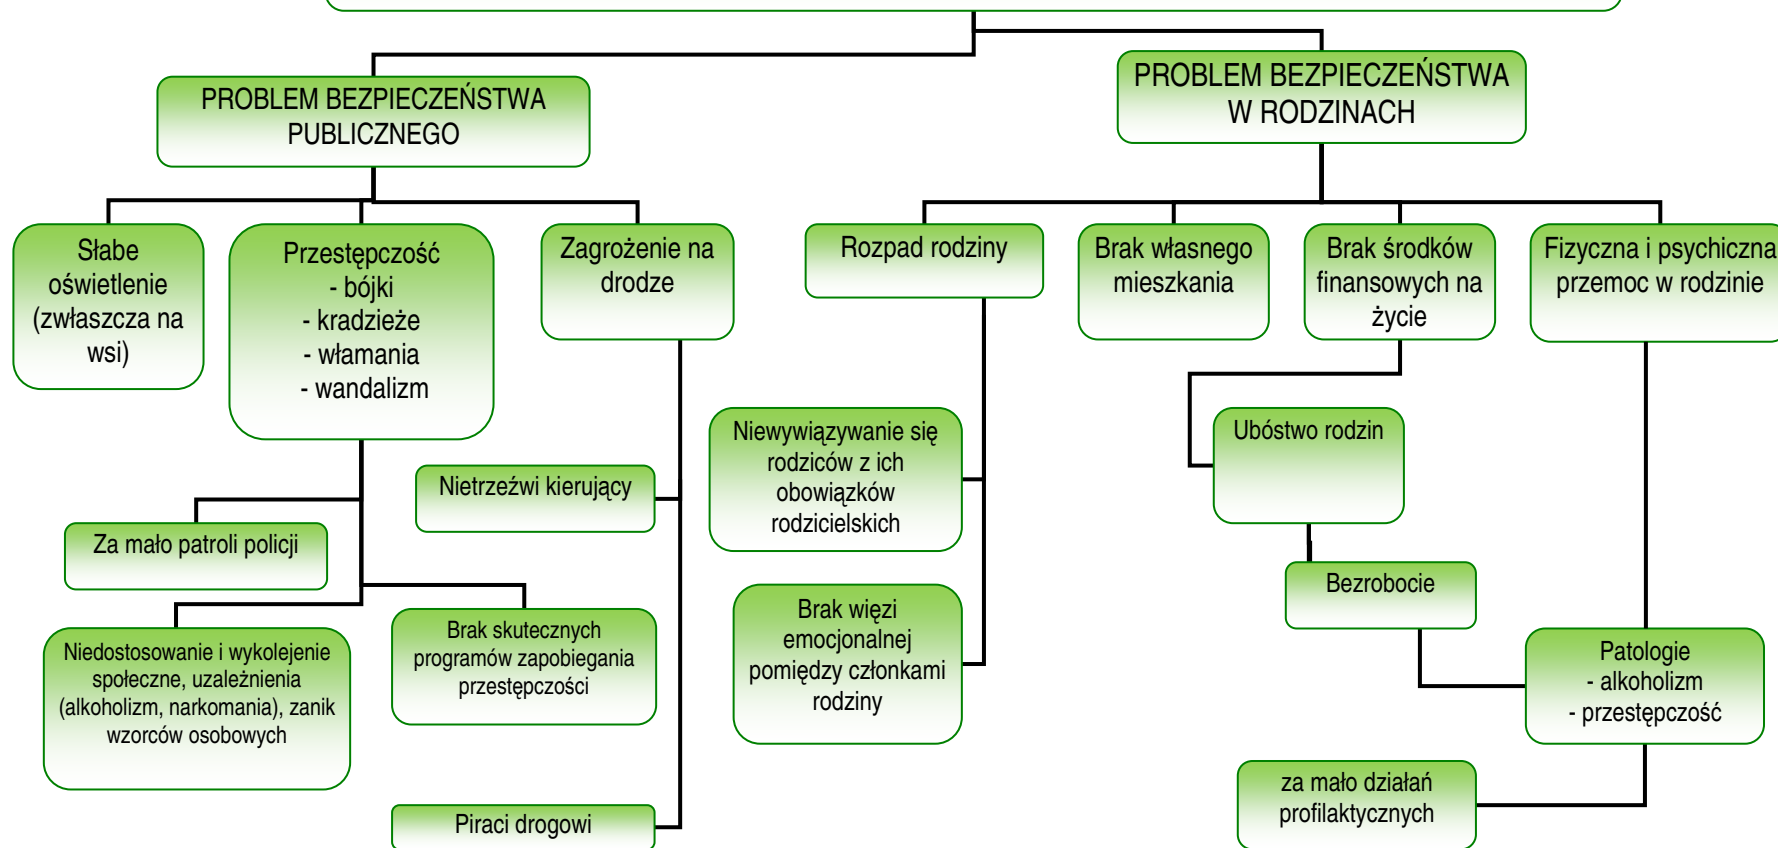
PROBLEM BEZPIECZEŃSTWA PUBLICZNEGO

PROBLEM BEZPIECZEŃSTWA W RODZINACH

Słabe oświetlenie (zwłaszcza na wsi)

Przestępczość
- bójki
- kradzieże
- włamania
- wandalizm

Zagrożenie na drodze

Rozpad rodziny

Brak własnego mieszkania

Brak środków finansowych na życie

Fizyczna i psychiczna przemoc w rodzinie

Nietrzeźwi kierujący

Niewywiązywanie się rodziców z ich obowiązków rodzicielskich

Ubóstwo rodzin

Za mało patroli policji

Bezrobocie

Niedostosowanie i wykolejenie społeczne, uzależnienia (alkoholizm, narkomania), zanik wzorców osobowych

Brak skutecznych programów zapobiegania przestępczości

Brak więzi emocjonalnej pomiędzy członkami rodziny

Patologie
- alkoholizm
- przestępczość

za mało działań profilaktycznych

Piraci drogowi